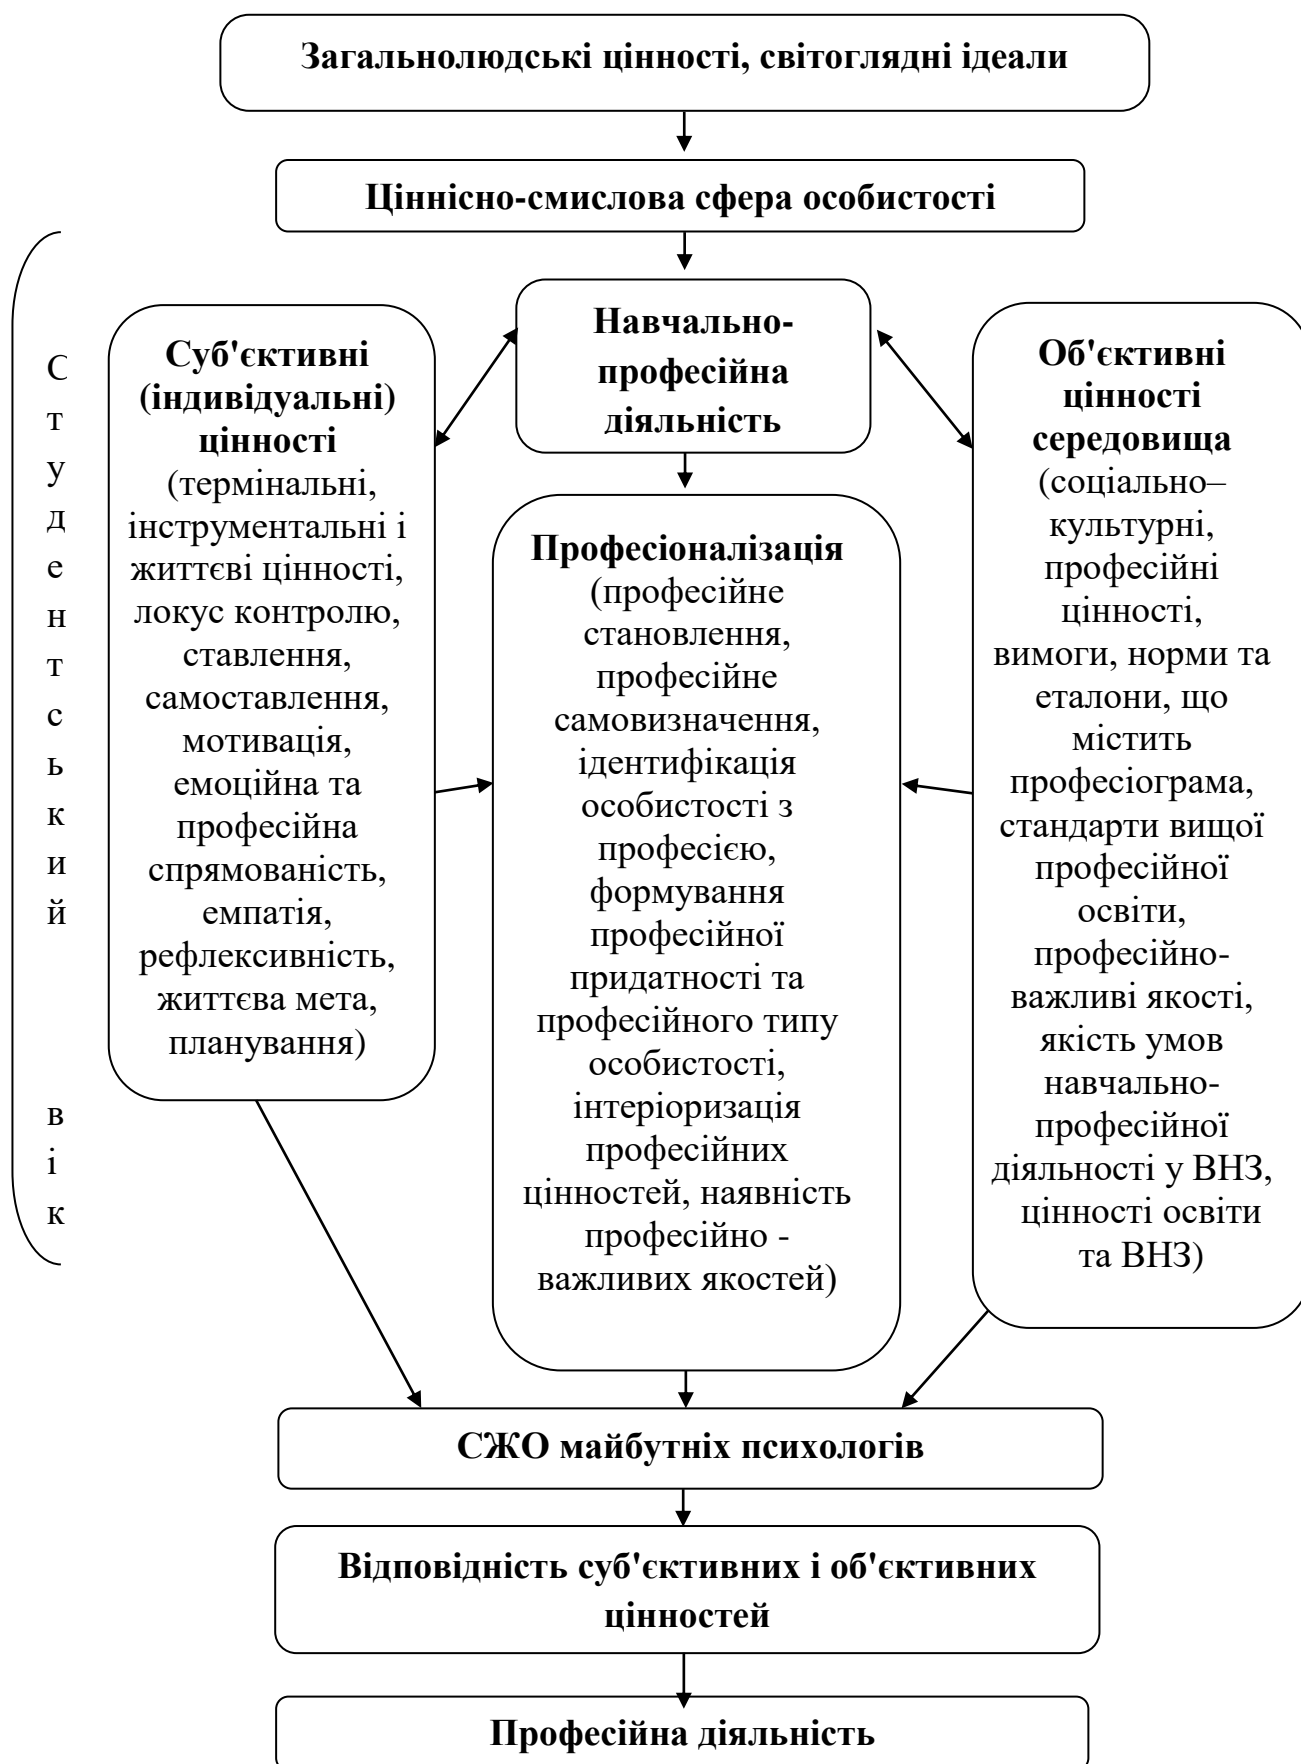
Загальнолюдські цінності, світоглядні ідеали

Ціннісно-смислова сфера особистості

Студентський вік

Суб'єктивні (індивідуальні) цінності (термінальні, інструментальні і життєві цінності, локус контролю, ставлення, самоставлення, мотивація, емоційна та професійна спрямованість, емпатія, рефлексивність, життєва мета, планування)

Навчально-професійна діяльність

Професіоналізація (професійне становлення, професійне самовизначення, ідентифікація особистості з професією, формування професійної придатності та професійного типу особистості, інтеріоризація професійних цінностей, наявність професійно - важливих якостей)

Об'єктивні цінності середовища (соціально–культурні, професійні цінності, вимоги, норми та еталони, що містить професіограма, стандарти вищої професійної освіти, професійно-важливі якості, якість умов навчально-професійної діяльності у ВНЗ, цінності освіти та ВНЗ)

СЖО майбутніх психологів

Відповідність суб'єктивних і об'єктивних цінностей

Професійна діяльність